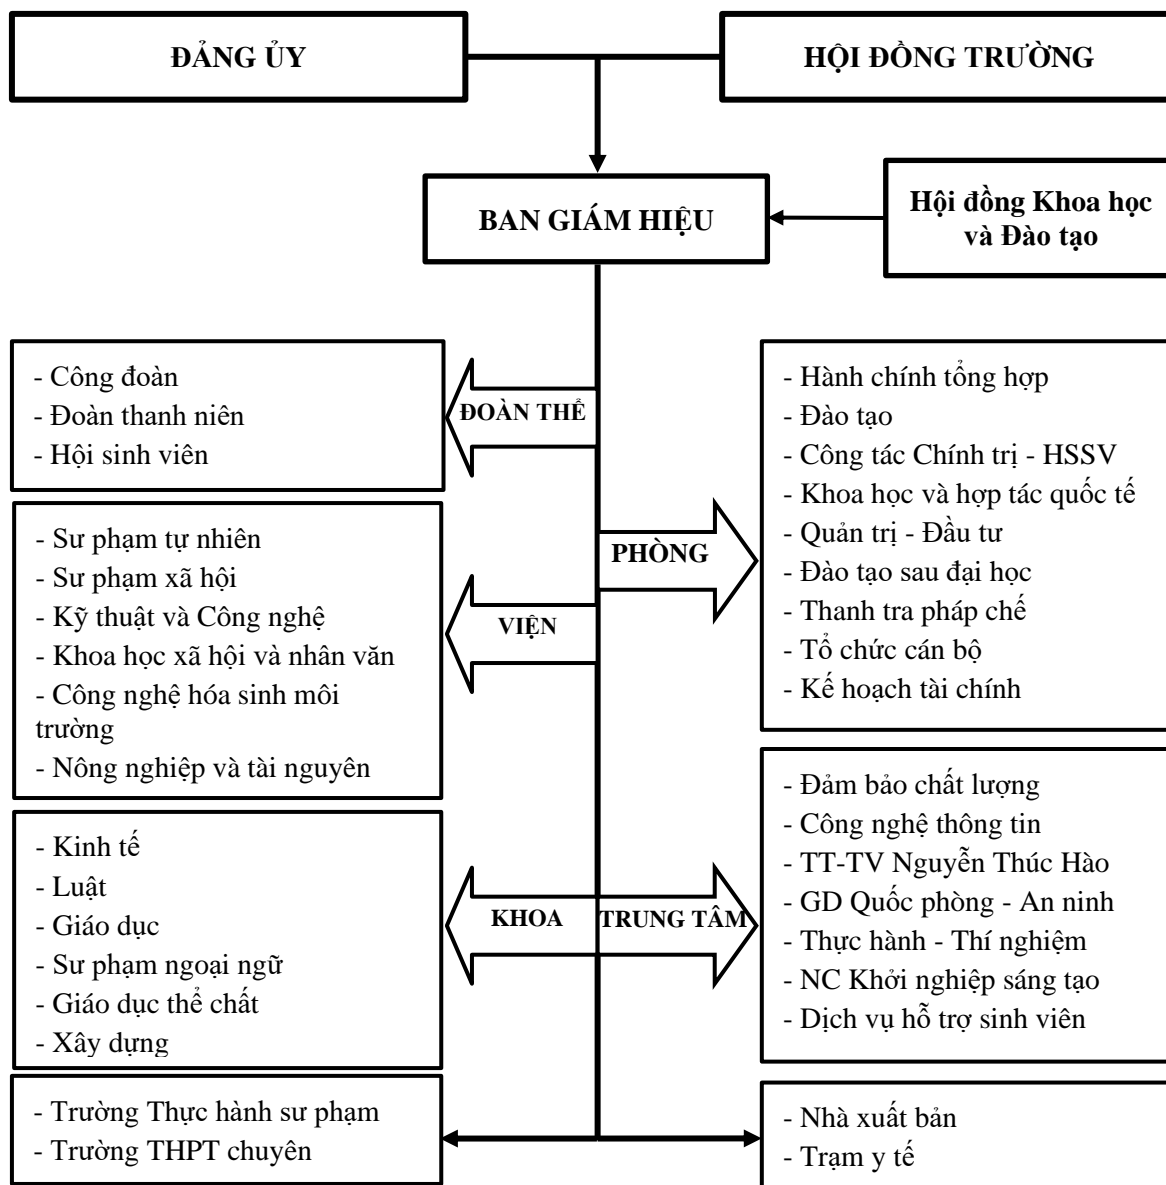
ĐẢNG ỦY

HỘI ĐỒNG TRƯỜNG

BAN GIÁM HIỆU

Hội đồng Khoa học và Đào tạo

- Công đoàn
- Đoàn thanh niên
- Hội sinh viên

ĐOÀN THỂ

- Hành chính tổng hợp
- Đào tạo
- Công tác Chính trị - HSSV
- Khoa học và hợp tác quốc tế
- Quản trị - Đầu tư
- Đào tạo sau đại học
- Thanh tra pháp chế
- Tổ chức cán bộ
- Kế hoạch tài chính

PHÒNG

- Sư phạm tự nhiên
- Sư phạm xã hội
- Kỹ thuật và Công nghệ
- Khoa học xã hội và nhân văn
- Công nghệ hóa sinh môi trường
- Nông nghiệp và tài nguyên

VIỆN

- Đảm bảo chất lượng
- Công nghệ thông tin
- TT-TV Nguyễn Thúc Hào
- GD Quốc phòng - An ninh
- Thực hành - Thí nghiệm
- NC Khởi nghiệp sáng tạo
- Dịch vụ hỗ trợ sinh viên

- Kinh tế
- Luật
- Giáo dục
- Sư phạm ngoại ngữ
- Giáo dục thể chất
- Xây dựng

KHOA

TRUNG TÂM

- Trường Thực hành sư phạm
- Trường THPT chuyên

- Nhà xuất bản
- Trạm y tế